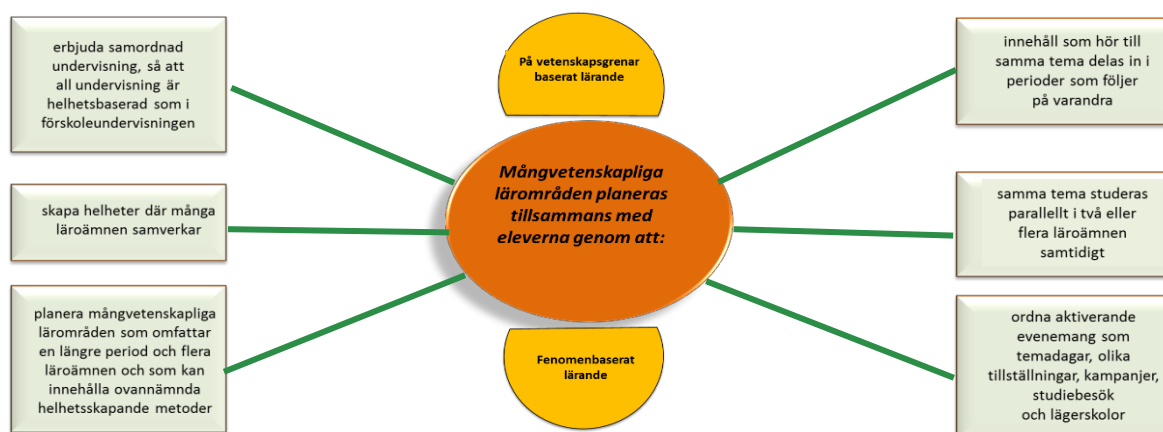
På vetenskapsgrenar baserat lärande

Mångvetenskapliga lärområden planeras tillsammans med eleverna genom att:

Fenomenbaserat lärande

erbjuda samordnad undervisning, så att all undervisning är helhetsbaserad som i förskoleundervisningen

skapa helheter där många läroämnen samverkar

planera mångvetenskapliga lärområden som omfattar en längre period och flera läroämnen och som kan innehålla ovannämnda helhetsskapande metoder

innehåll som hör till samma tema delas in i perioder som följer på varandra

samma tema studeras parallellt i två eller flera läroämnen samtidigt

ordna aktiverande evenemang som temadagar, olika tillställningar, kampanjer, studiebesök och lägerskolor